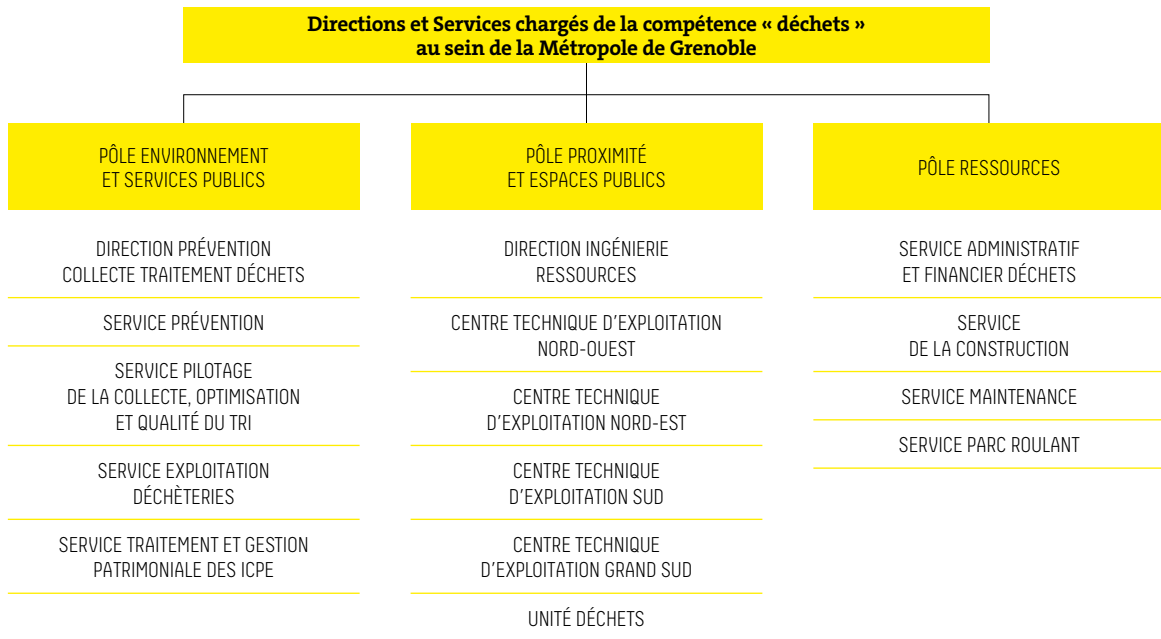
Directions et Services chargés de la compétence « déchets » au sein de la Métropole de Grenoble

PÔLE ENVIRONNEMENT ET SERVICES PUBLICS

DIRECTION PRÉVENTION COLLECTE TRAITEMENT DÉCHETS

SERVICE PRÉVENTION

SERVICE PILOTAGE DE LA COLLECTE, OPTIMISATION ET QUALITÉ DU TRI

SERVICE EXPLOITATION DÉCHÈTERIES

SERVICE TRAITEMENT ET GESTION PATRIMONIALE DES ICPE

PÔLE PROXIMITÉ ET ESPACES PUBLICS

DIRECTION INGÉNIERIE RESSOURCES

CENTRE TECHNIQUE D'EXPLOITATION NORD-OUEST

CENTRE TECHNIQUE D'EXPLOITATION NORD-EST

CENTRE TECHNIQUE D'EXPLOITATION SUD

CENTRE TECHNIQUE D'EXPLOITATION GRAND SUD

UNITÉ DÉCHETS

PÔLE RESSOURCES

SERVICE ADMINISTRATIF ET FINANCIER DÉCHETS

SERVICE DE LA CONSTRUCTION

SERVICE MAINTENANCE

SERVICE PARC ROULANT